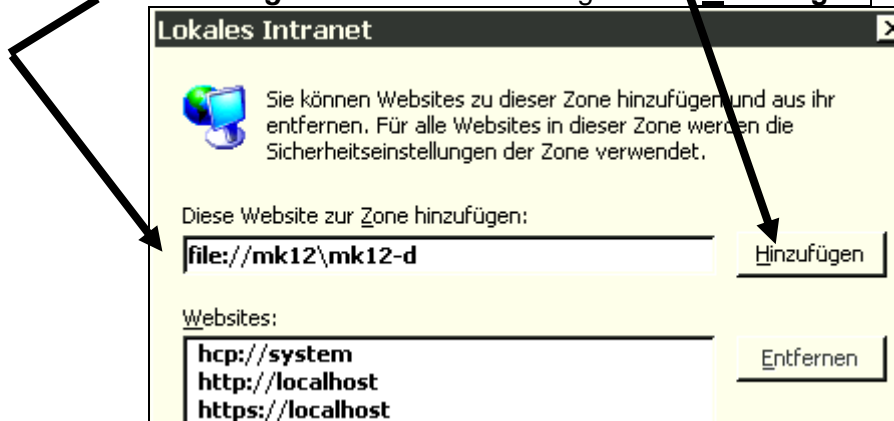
Lokales Intranet

Sie können Websites zu dieser Zone hinzufügen und aus ihr entfernen. Für alle Websites in dieser Zone werden die Sicherheitseinstellungen der Zone verwendet.

Diese Website zur Zone hinzufügen:

file://mk12\mk12-d

Hinzufügen

Websites:

hcp://system
http://localhost
https://localhost

Entfernen